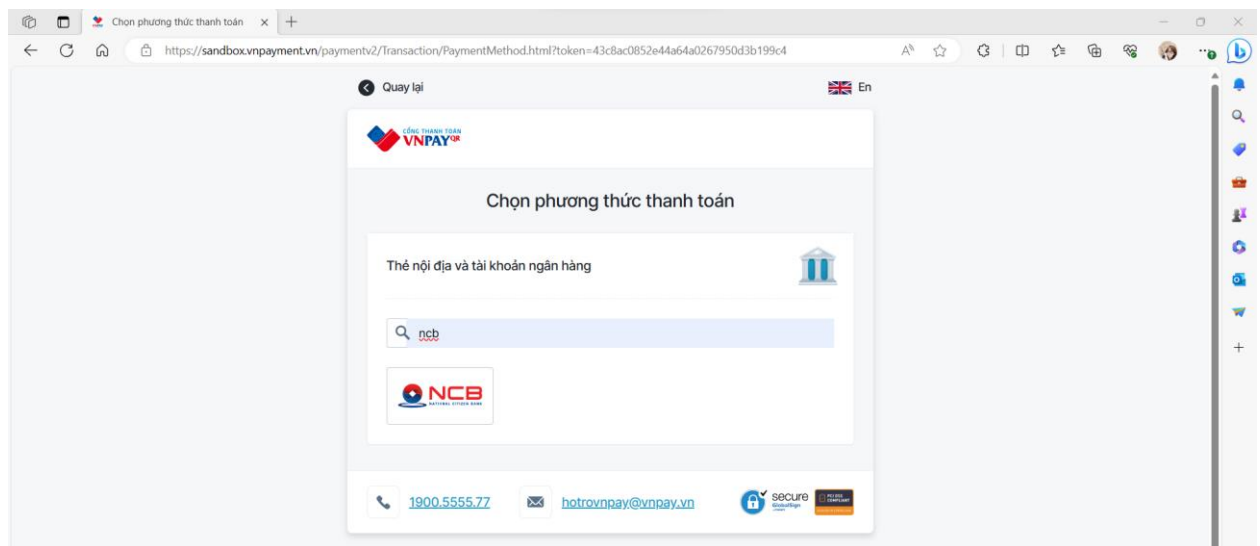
Chọn phương thức thanh toán

https://sandbox.vnpayment.vn/paymentv2/Transaction/PaymentMethod.html?token=43c8ac0852e44a64a0267950d3b199c4

Quay lại

En

CỔNG THANH TOÁN VNPAY QR

Chọn phương thức thanh toán

Thẻ nội địa và tài khoản ngân hàng

ncb

NCB NATIONAL CITIZEN BANK

1900.5555.77

hotrovnpay@vnpay.vn

secure GlobalSign

PCI DSS COMPLIANT